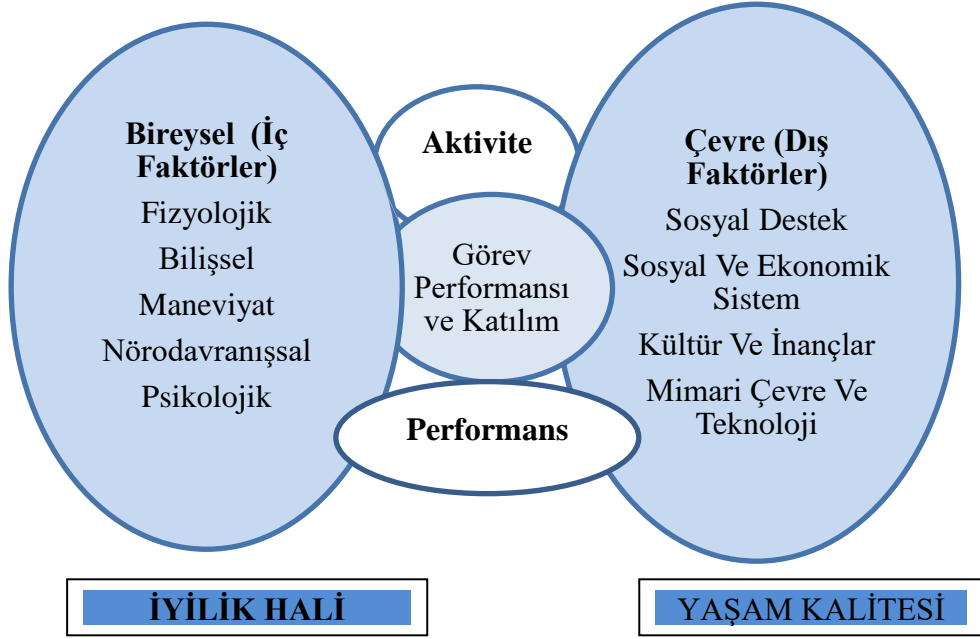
Bireysel (İç Faktörler)
Fizyolojik
Bilişsel
Maneviyat
Nörodavranışsal
Psikolojik

Aktivite

Görev Performansı ve Katılım

Performans

Çevre (Dış Faktörler)
Sosyal Destek
Sosyal Ve Ekonomik Sistem
Kültür Ve İnançlar
Mimari Çevre Ve Teknoloji

İYİLİK HALİ

YAŞAM KALİTESİ